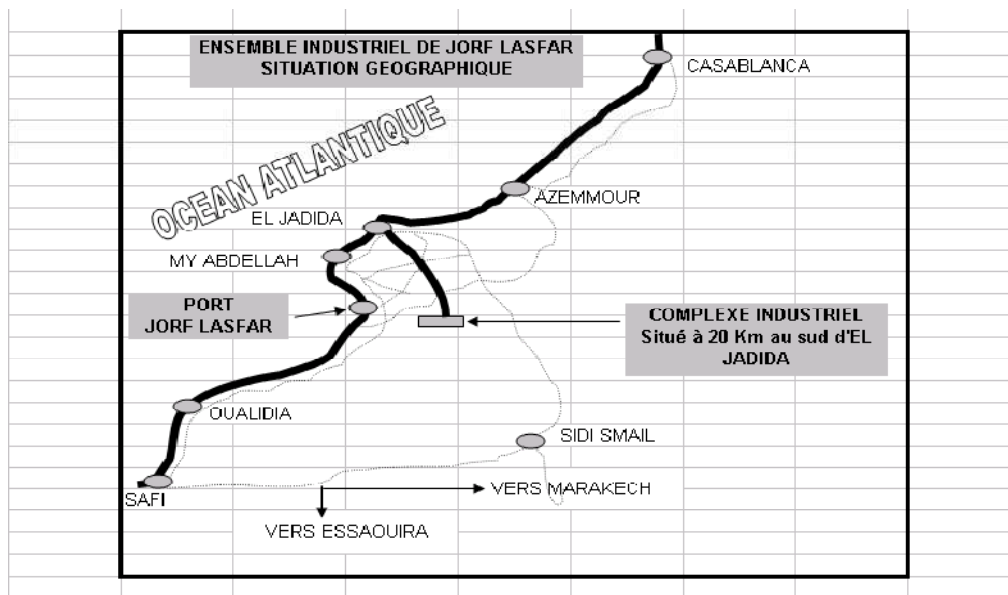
ENSEMBLE INDUSTRIEL DE JORF LASFAR
SITUATION GEOGRAPHIQUE

CASABLANCA

OCEAN ATLANTIQUE

AZEMMOUR

EL JADIDA

MY ABDELLAH

PORT
JORF LASFAR

COMPLEXE INDUSTRIEL
Situé à 20 Km au sud d'EL JADIDA

OUALIDIA

SIDI SMAIL

SAFI

VERS MARAKECH

VERS ESSAOUIRA